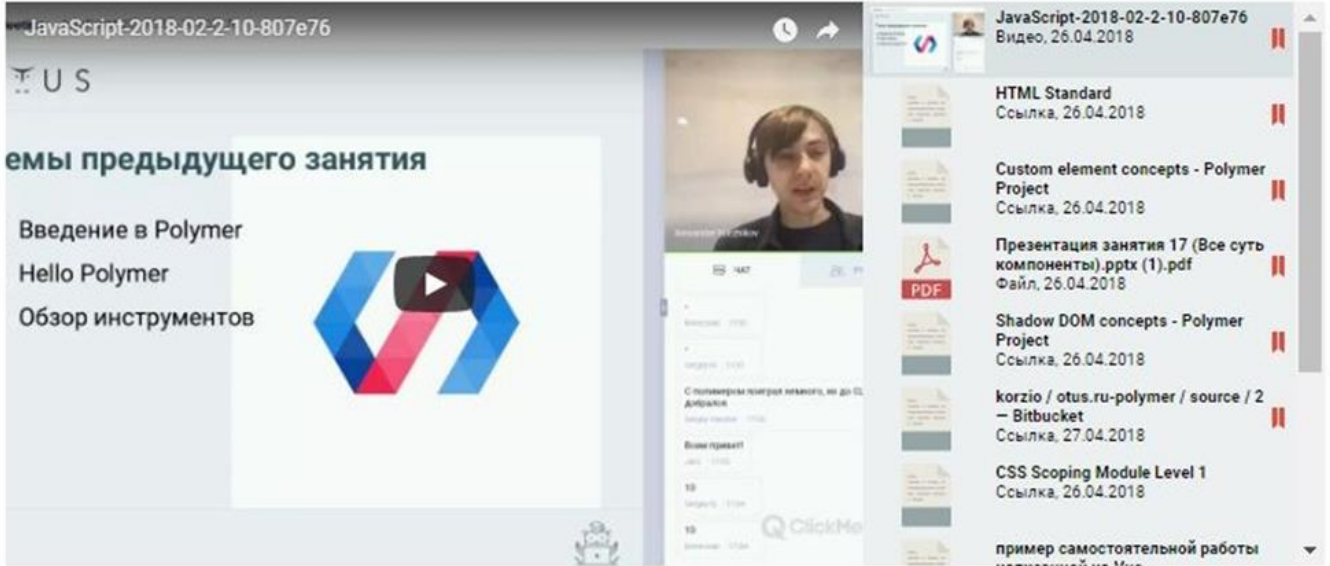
JavaScript-2018-02-2-10-807e76

TUS

емы предыдущего занятия

Введение в Polymer
Hello Polymer
Обзор инструментов

ЧАТ

С полимером поиграл немного, но до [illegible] добрался

Всем привет!

10

10

ClickMe

JavaScript-2018-02-2-10-807e76
Видео, 26.04.2018

HTML Standard
Ссылка, 26.04.2018

Custom element concepts - Polymer Project
Ссылка, 26.04.2018

PDF
Презентация занятия 17 (Все суть компоненты).pptx (1).pdf
Файл, 26.04.2018

Shadow DOM concepts - Polymer Project
Ссылка, 26.04.2018

korzio / otus.ru-polymer / source / 2 — Bitbucket
Ссылка, 27.04.2018

CSS Scoping Module Level 1
Ссылка, 26.04.2018

пример самостоятельной работы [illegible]